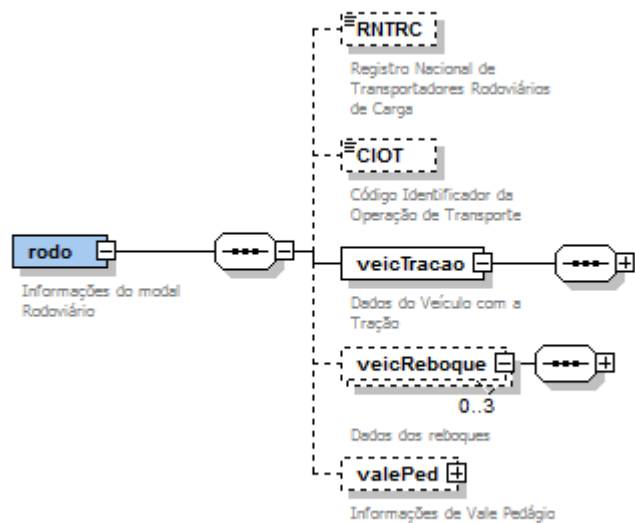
rodo

Informações do modal Rodoviário

RNTRC

Registro Nacional de Transportadores Rodoviários de Carga

CIOT

Código Identificador da Operação de Transporte

veicTracao

Dados do Veículo com a Tração

veicReboque

0..3

Dados dos reboques

valePed

Informações de Vale Pedágio